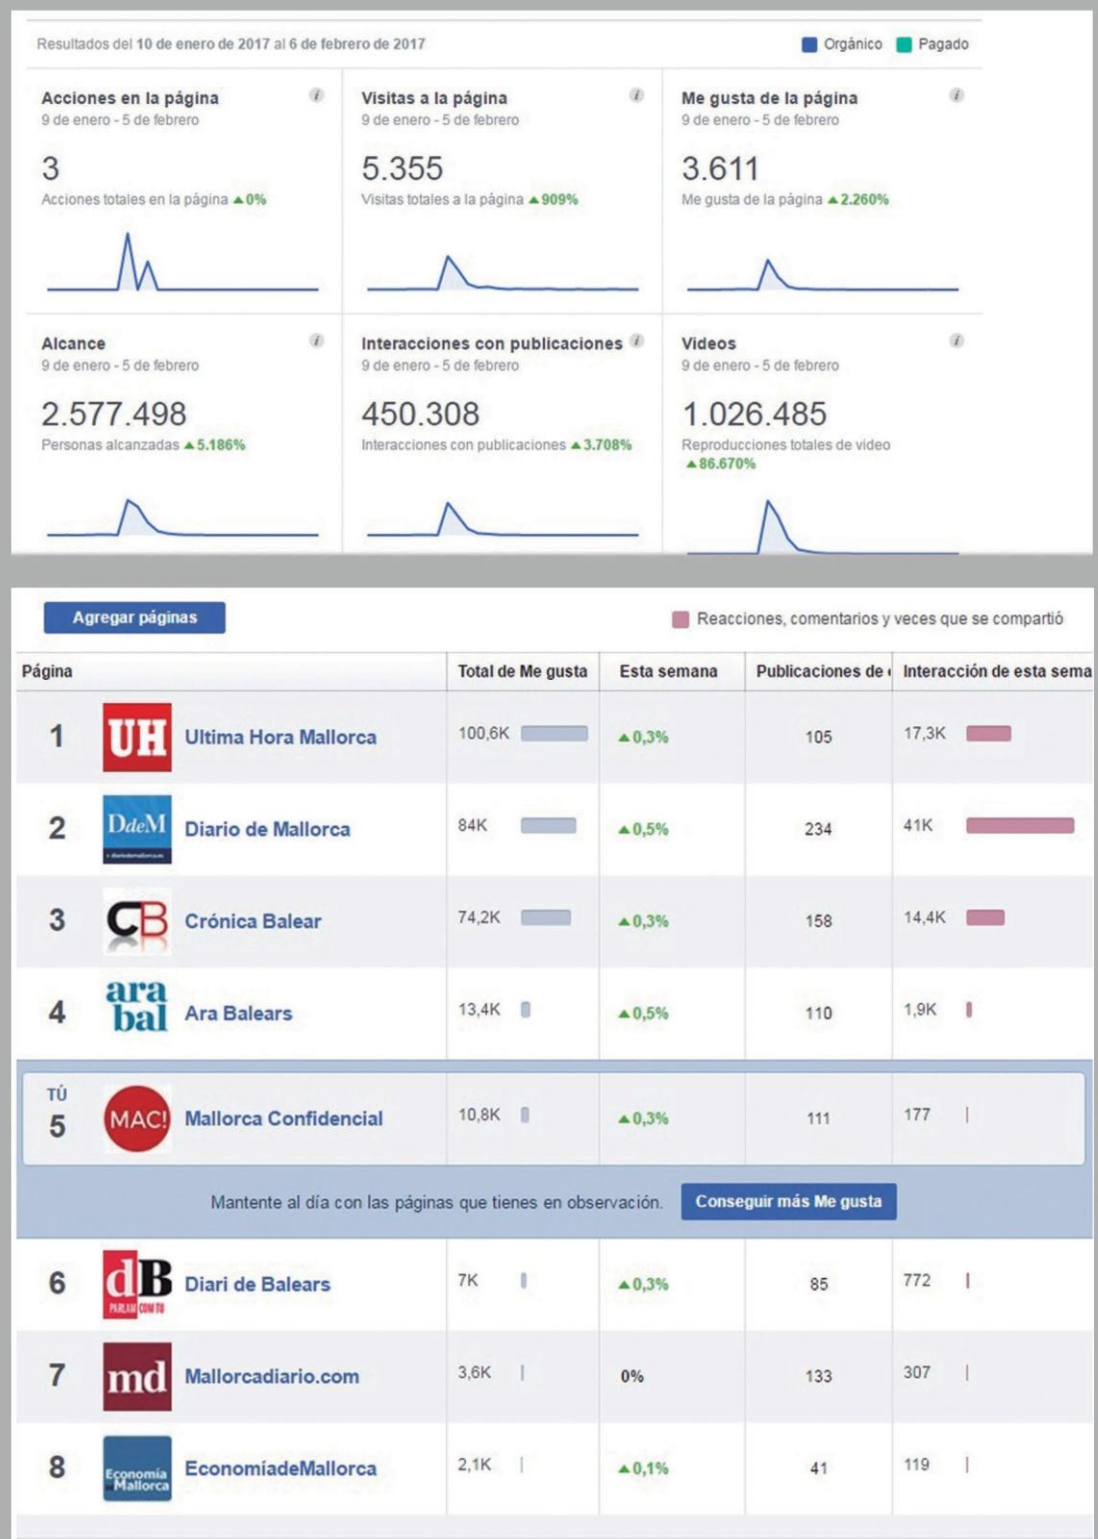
Resultados del 10 de enero de 2017 al 6 de febrero de 2017

Orgánico Pagado

Acciones en la página
9 de enero - 5 de febrero
3
Acciones totales en la página ▲0%

Visitas a la página
9 de enero - 5 de febrero
5.355
Visitas totales a la página ▲909%

Me gusta de la página
9 de enero - 5 de febrero
3.611
Me gusta de la página ▲2.260%

Alcance
9 de enero - 5 de febrero
2.577.498
Personas alcanzadas ▲5.186%

Interacciones con publicaciones
9 de enero - 5 de febrero
450.308
Interacciones con publicaciones ▲3.708%

Videos
9 de enero - 5 de febrero
1.026.485
Reproducciones totales de video
▲86.670%

Agregar páginas

Reacciones, comentarios y veces que se compartió

| Página | | Total de Me gusta | Esta semana | Publicaciones de | Interacción de esta sema |
|---|---|---|---|---|---|
| 1 | UH Ultima Hora Mallorca | 100,6K | ▲0,3% | 105 | 17,3K |
| 2 | DdeM Diario de Mallorca | 84K | ▲0,5% | 234 | 41K |
| 3 | CB Crónica Balear | 74,2K | ▲0,3% | 158 | 14,4K |
| 4 | ara bal Ara Balears | 13,4K | ▲0,5% | 110 | 1,9K |
| TÚ 5 | MAC! Mallorca Confidencial | 10,8K | ▲0,3% | 111 | 177 |

Mantente al día con las páginas que tienes en observación. Conseguir más Me gusta

| 6 | dB Diari de Balears | 7K | ▲0,3% | 85 | 772 |
|---|---|---|---|---|---|
| 7 | md Mallorcadiario.com | 3,6K | 0% | 133 | 307 |
| 8 | Economía Mallorca EconomíadeMallorca | 2,1K | ▲0,1% | 41 | 119 |